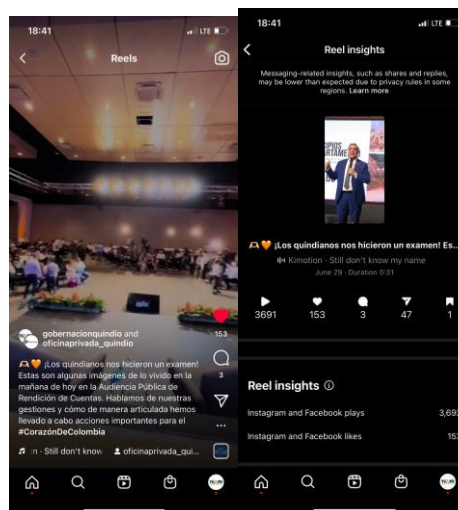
18:41
LTE
Reels

gobernacionquindio and oficinaprivada_quindio
153
¡Los quindianos nos hicieron un examen! Estas son algunas imágenes de lo vivido en la mañana de hoy en la Audiencia Pública de Rendición de Cuentas. Hablamos de nuestras gestiones y cómo de manera articulada hemos llevado a cabo acciones importantes para el #CorazónDeColombia
3
...
n · Still don't know
oficinaprivada_qui...

18:41
LTE
Reel insights
Messaging-related insights, such as shares and replies, may be lower than expected due to privacy rules in some regions. Learn more

¡Los quindianos nos hicieron un examen! Es...
Kimotion · Still don't know my name
June 29 · Duration 0:31

| 3691 | 153 | 3 | 47 | 1 |
|---|---|---|---|---|

Reel insights
Instagram and Facebook plays 3,69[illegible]
Instagram and Facebook likes 15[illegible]